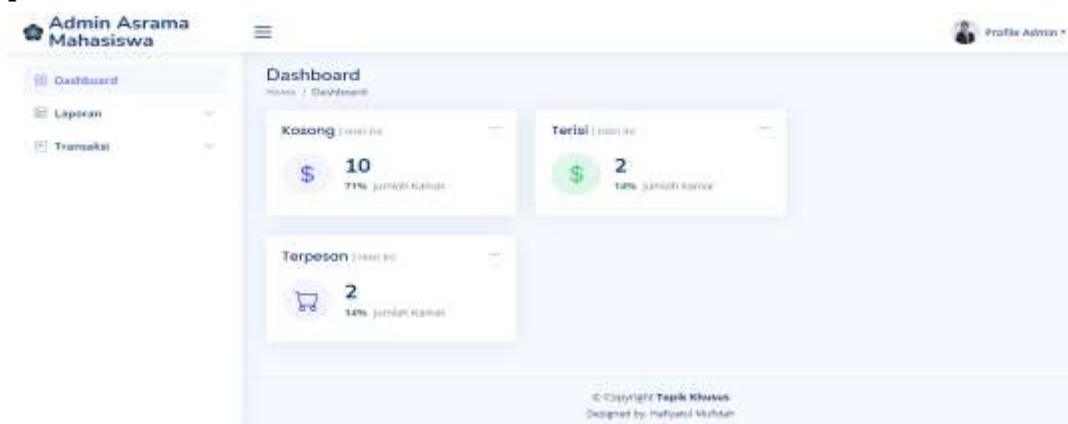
Admin Asrama Mahasiswa

Profile Admin

Dashboard

Laporan

Transaksi

Dashboard

Home / Dashboard

Kosong | Hari ini

$

10

71% jumlah Kamar

Terisi | Hari ini

$

2

14% jumlah Kamar

Terpeson | Hari ini

2

14% jumlah Kamar

© Copyright Topik Khusus

Designed by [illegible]